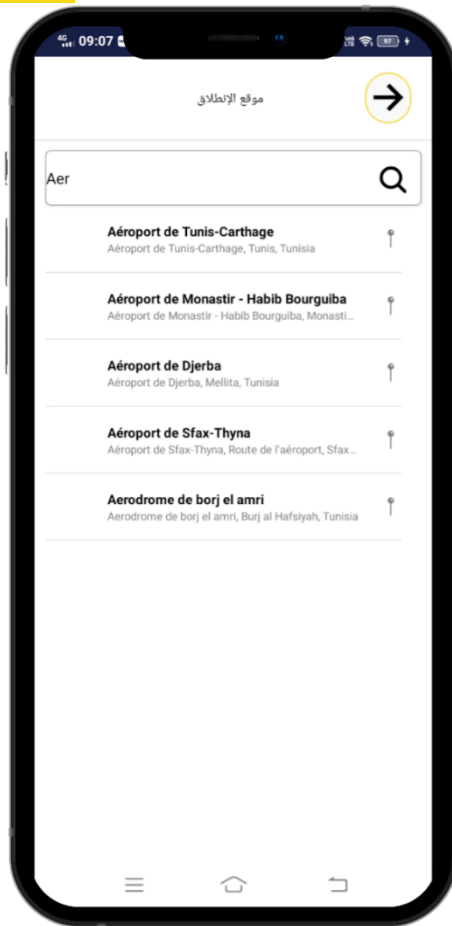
4G 09:07
97

موقع الإنطلاق

Aer

Aéroport de Tunis-Carthage
Aéroport de Tunis-Carthage, Tunis, Tunisia

Aéroport de Monastir - Habib Bourguiba
Aéroport de Monastir - Habib Bourguiba, Monasti...

Aéroport de Djerba
Aéroport de Djerba, Mellita, Tunisia

Aéroport de Sfax-Thyna
Aéroport de Sfax-Thyna, Route de l'aéroport, Sfax...

Aerodrome de borj el amri
Aerodrome de borj el amri, Burj al Hafsiyah, Tunisia